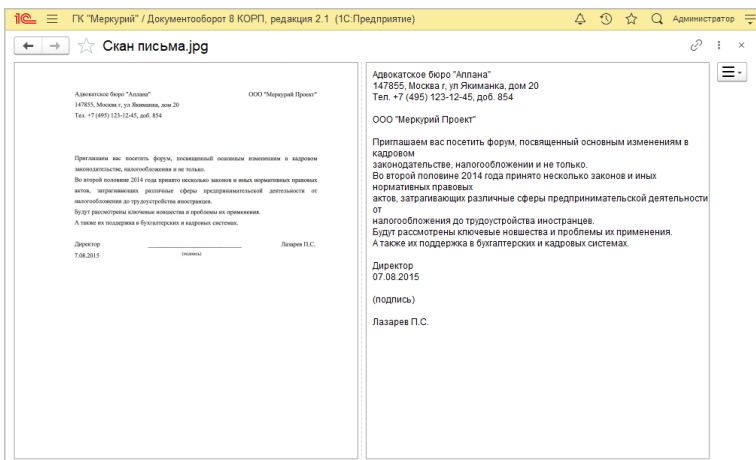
1С ГК "Меркурий" / Документооборот 8 КОРП, редакция 2.1 (1С:Предприятие) Администратор

Скан письма.jpg

Адвокатское бюро "Аплана" ООО "Меркурий Проект"
147855, Москва г, ул Якиманка, дом 20
Тел. +7 (495) 123-12-45, доб. 854

Приглашаем вас посетить форум, посвященный основным изменениям в кадровом законодательстве, налогообложении и не только.
Во второй половине 2014 года принято несколько законов и иных нормативных правовых актов, затрагивающих различные сферы предпринимательской деятельности от налогообложения до трудоустройства иностранцев.
Будут рассмотрены ключевые новшества и проблемы их применения.
А также их поддержка в бухгалтерских и кадровых системах.

Директор Лазарев П.С.
7.08.2015 (подпись)

Адвокатское бюро "Аплана"
147855, Москва г, ул Якиманка, дом 20
Тел. +7 (495) 123-12-45, доб. 854

ООО "Меркурий Проект"

Приглашаем вас посетить форум, посвященный основным изменениям в кадровом законодательство, налогообложении и не только.
Во второй половине 2014 года принято несколько законов и иных нормативных правовых актов, затрагивающих различные сферы предпринимательской деятельности от налогообложения до трудоустройства иностранцев.
Будут рассмотрены ключевые новшества и проблемы их применения.
А также их поддержка в бухгалтерских и кадровых системах.

Директор
07.08.2015

(подпись)

Лазарев П.С.